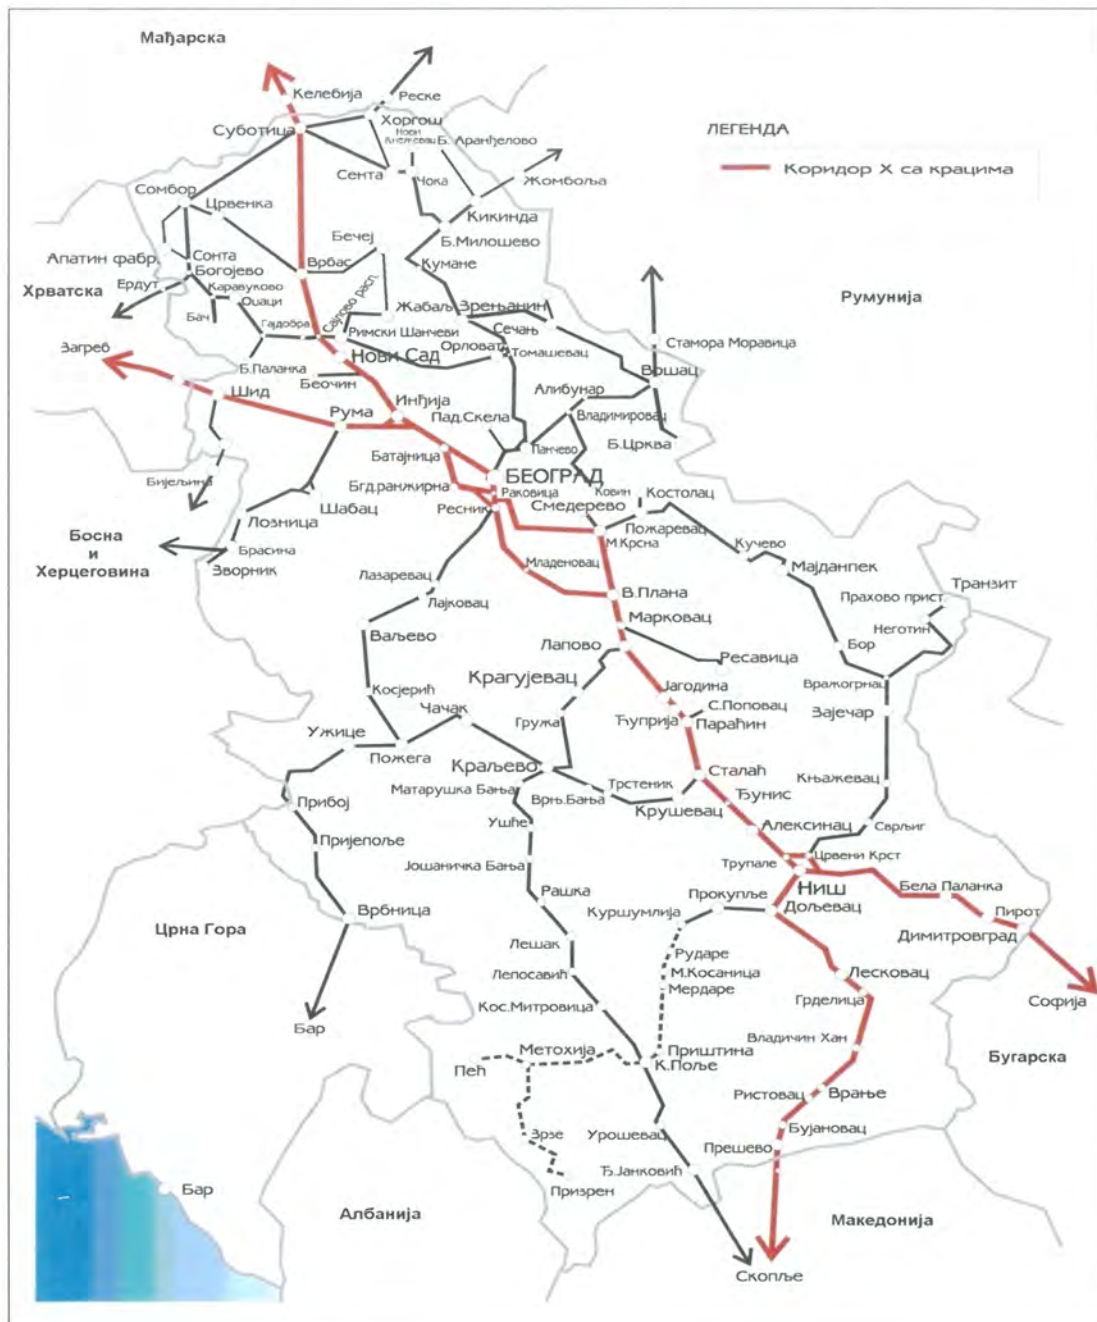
Мађарска

ЛЕГЕНДА
Коридор X са крацима

Келебија
Реске
Хоргош
Нови Кнежевац
Б. Аранђелово
Суботица
Сента
Чока
Жомбоља
Сомбор
Црвенка
Кикинда
Бечеј
Б.Милошево
Апатин фабр.
Сонта
Богојево
Врбас
Кумане
Ердут
Хрватска
Караułково
Оџаци
Жабаљ
Зрењанин
Румунија
Бач
Гајдобра
Сајлово расп.
Римски Шанчеви
Сечањ
Загреб
Орловат
Томашевац
Стамора Моравица
Б.Паланка
Нови Сад
Вршац
Шид
Беочин
Алибунар
Рума
Инђија
Пад.Скела
Владимировац
Б.Црква
Батајница
Панчево
Бијељина
Бгд.ранжирна
БЕОГРАД
Раковица
Ковин
Костолац
Ресник
Смедерево
Шабац
Лозница
Пожаревац
Босна и Херцеговина
М.Крсна
Кучево
Брасина
Младеновац
Зворник
Мајданпек
Транзит
Лазаревац
В.Плана
Прахово прист.
Лајковац
Марковац
Неготин
Ваљево
Лапово
Бор
Ресавица
Крагујевац
Јагодина
Вражогрнац
Косјерић
Чачак
С.Поповац
Зајечар
Гружа
Ћуприја
Параћин
Ужице
Пожега
Краљево
Сталаћ
Књажевац
Матарушка Бања
Трстеник
Ђунис
Прибој
Врњ.Бања
Крушевац
Ушће
Алексинац
Сврљиг
Пријепоље
Трупале
Црвени Крст
Јошаничка Бања
Ниш
Бела Паланка
Рашка
Прокупље
Дољевац
Пирот
Врбница
Куршумлија
Црна Гора
Димитровград
Рударе
Лешак
М.Косаница
Мердаре
Лесковац
Лепосавић
Грделица
Софија
Кос.Митровица
Бар
Владичин Хан
Метохија
Приштина
Пећ
К.Поље
Бугарска
Ристовац
Врање
Бујановац
Зрзе
Урошевац
Прешево
Ђ.Јанковић
Бар
Призрен
Албанија
Македонија
Скопље